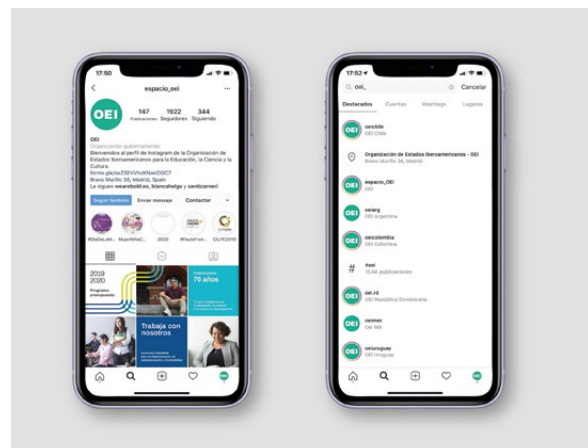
17:50

espacio_oei

OEI

147 Publicaciones
1922 Seguidores
344 Siguiendo

OEI
Organización gubernamental
Bienvenidos al perfil de Instagram de la Organización de Estados Iberoamericanos para la Educación, la Ciencia y la Cultura.
forms.gle/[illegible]
Bravo Murillo 38, Madrid, Spain
Le siguen wearebold.es, blancahelga y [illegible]

Seguir también
Enviar mensaje
Contactar

#DiaDeLaM...
MujerNiñaC...
2020
#FaultsFrot...
OIL/Y2010

2019 2020
Programa presupuesto

Celebramos 70 años

Trabaja con nosotros

17:52

OEI_
Cancelar

Destacados
Cuentas
Hashtags
Lugares

oeichile
OEI Chile

Organización de Estados Iberoamericanos - OEI
Bravo Murillo 38, Madrid

espacio_OEI
OEI

oeiarg
OEI Argentina

oeicolombia
OEI Colombia

#oei
15,5K publicaciones

oei.rd
OEI República Dominicana

oeimex
OEI MX

oeiuruguay
OEI Uruguay